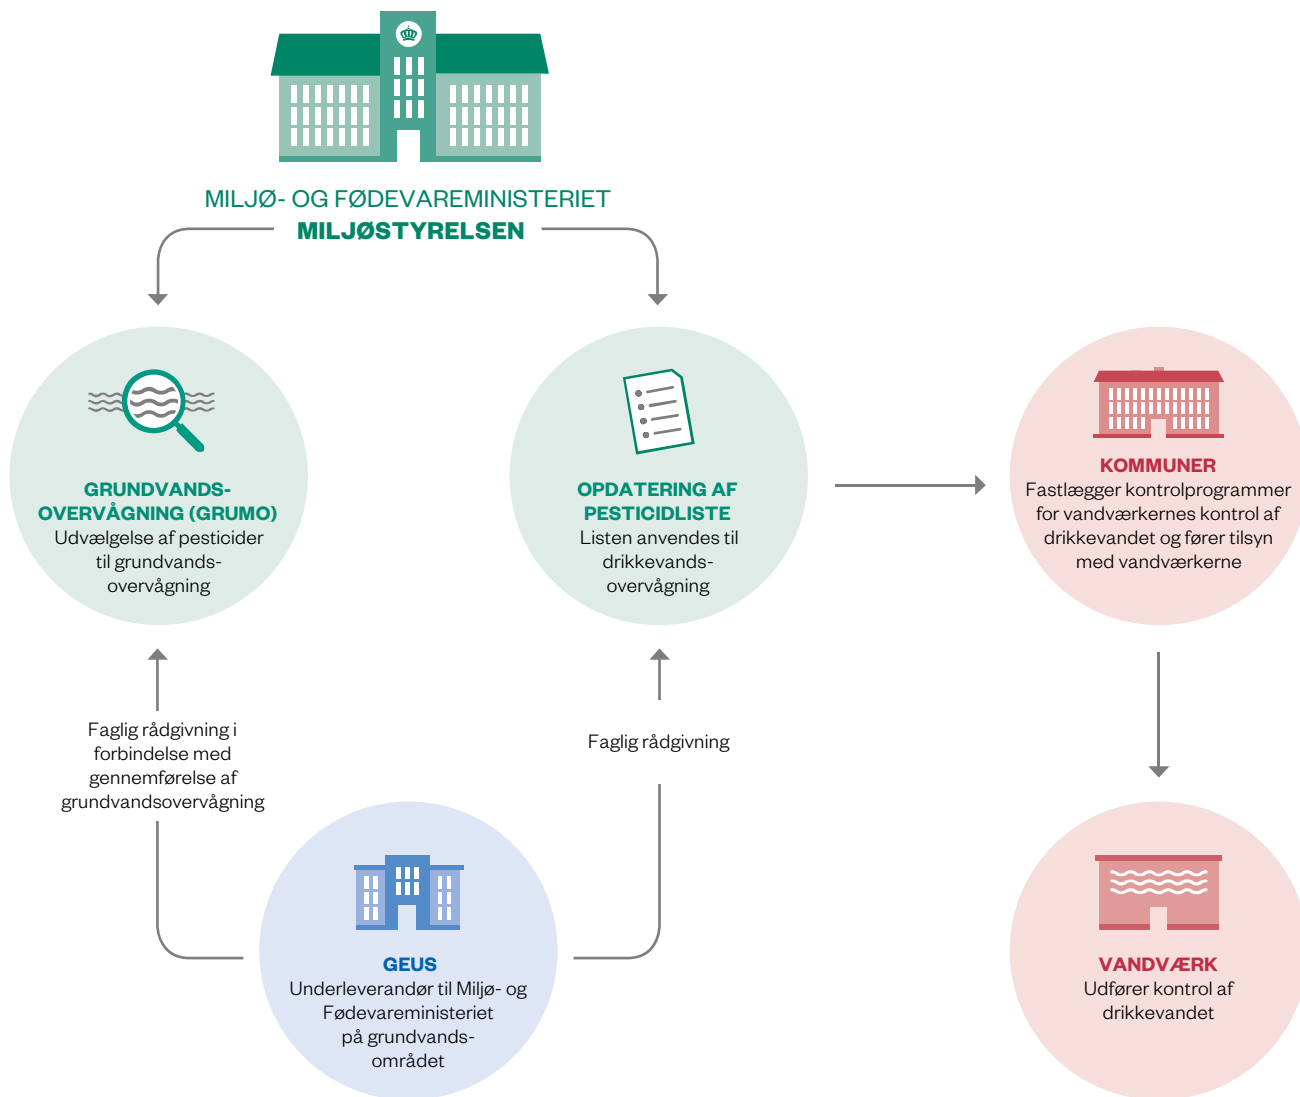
MILJØ- OG FØDEVAREMINISTERIET
MILJØSTYRELSEN

GRUNDVANDSOVERVÅGNING (GRUMO)
Udvælgelse af pesticider til grundvandsovervågning

OPDATERING AF PESTICIDLISTE
Listen anvendes til drikkevandsovervågning

KOMMUNER
Fastlægger kontrolprogrammer for vandværkernes kontrol af drikkevandet og fører tilsyn med vandværkerne

Faglig rådgivning i forbindelse med gennemførelse af grundvandsovervågning

Faglig rådgivning

GEUS
Underleverandør til Miljø- og Fødevareministeriet på grundvandsområdet

VANDVÆRK
Udfører kontrol af drikkevandet